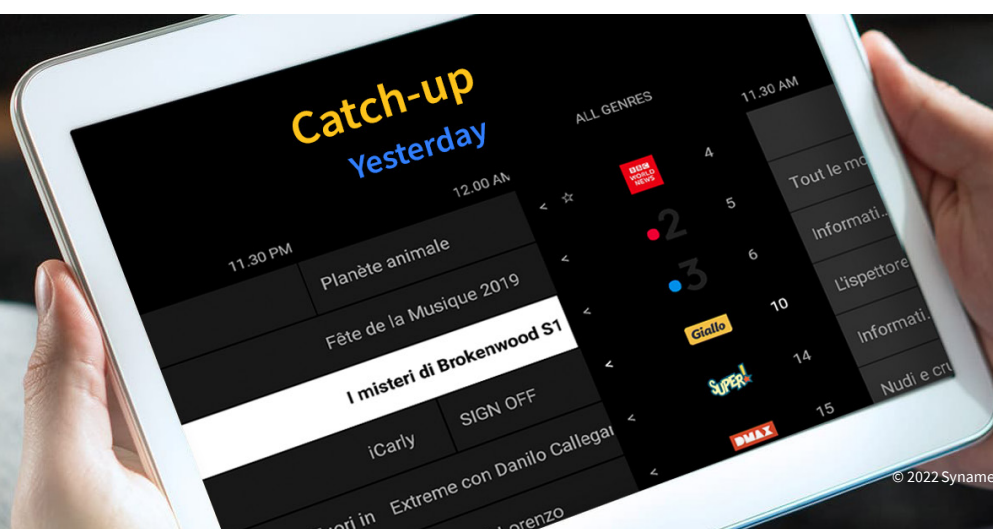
Catch-up
Yesterday

12.00 AM
11.30 PM
Planète animale
Fête de la Musique 2019
I misteri di Brokenwood S1
iCarly
SIGN OFF
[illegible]ori in
Extreme con Danilo Callegar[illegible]
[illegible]orenzo

ALL GENRES
BBC WORLD NEWS
4
5
2
6
3
10
Giallo
14
SUPER!
15
DMAX

11.30 AM
Tout le mo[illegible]
Informati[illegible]
L'ispettore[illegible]
Informati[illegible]
Nudi e cr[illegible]

© 2022 Syname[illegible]